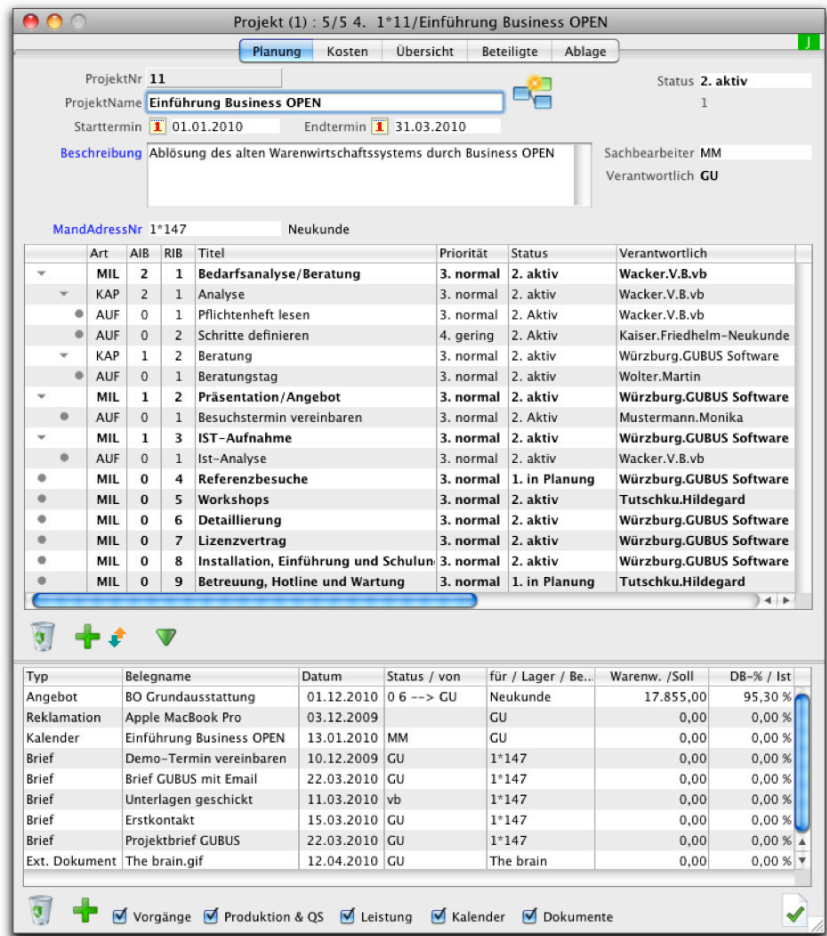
Projekt (1) : 5/5 4. 1*11/Einführung Business OPEN

Planung | Kosten | Übersicht | Beteiligte | Ablage

J

ProjektNr 11
ProjektName Einführung Business OPEN
Starttermin 1 01.01.2010 Endtermin 1 31.03.2010
Beschreibung Ablösung des alten Warenwirtschaftssystems durch Business OPEN

Status 2. aktiv
1
Sachbearbeiter MM
Verantwortlich GU

MandAdressNr 1*147 Neukunde

| | Art | AIB | RIB | Titel | Priorität | Status | Verantwortlich |
|---|---|---|---|---|---|---|---|
| | MIL | 2 | 1 | Bedarfsanalyse/Beratung | 3. normal | 2. aktiv | Wacker.V.B.vb |
| | KAP | 2 | 1 | Analyse | 3. normal | 2. aktiv | Wacker.V.B.vb |
| | AUF | 0 | 1 | Pflichtenheft lesen | 3. normal | 2. Aktiv | Wacker.V.B.vb |
| | AUF | 0 | 2 | Schritte definieren | 4. gering | 2. Aktiv | Kaiser.Friedhelm-Neukunde |
| | KAP | 1 | 2 | Beratung | 3. normal | 2. aktiv | Würzburg.GUBUS Software |
| | AUF | 0 | 1 | Beratungstag | 3. normal | 2. aktiv | Wolter.Martin |
| | MIL | 1 | 2 | Präsentation/Angebot | 3. normal | 2. aktiv | Würzburg.GUBUS Software |
| | AUF | 0 | 1 | Besuchstermin vereinbaren | 3. normal | 2. Aktiv | Mustermann.Monika |
| | MIL | 1 | 3 | IST-Aufnahme | 3. normal | 2. aktiv | Würzburg.GUBUS Software |
| | AUF | 0 | 1 | Ist-Analyse | 3. normal | 2. aktiv | Wacker.V.B.vb |
| | MIL | 0 | 4 | Referenzbesuche | 3. normal | 1. in Planung | Würzburg.GUBUS Software |
| | MIL | 0 | 5 | Workshops | 3. normal | 2. aktiv | Tutschku.Hildegard |
| | MIL | 0 | 6 | Detaillierung | 3. normal | 2. aktiv | Würzburg.GUBUS Software |
| | MIL | 0 | 7 | Lizenzvertrag | 3. normal | 2. aktiv | Würzburg.GUBUS Software |
| | MIL | 0 | 8 | Installation, Einführung und Schulun | 3. normal | 2. aktiv | Würzburg.GUBUS Software |
| | MIL | 0 | 9 | Betreuung, Hotline und Wartung | 3. normal | 1. in Planung | Tutschku.Hildegard |

| Typ | Belegname | Datum | Status / von | für / Lager / Be.. | Warenw. /Soll | DB-% / Ist |
|---|---|---|---|---|---|---|
| Angebot | BO Grundausstattung | 01.12.2010 | 0 6 --> GU | Neukunde | 17.855,00 | 95,30 % |
| Reklamation | Apple MacBook Pro | 03.12.2009 | | GU | 0,00 | 0,00 % |
| Kalender | Einführung Business OPEN | 13.01.2010 | MM | GU | 0,00 | 0,00 % |
| Brief | Demo-Termin vereinbaren | 10.12.2009 | GU | 1*147 | 0,00 | 0,00 % |
| Brief | Brief GUBUS mit Email | 22.03.2010 | GU | 1*147 | 0,00 | 0,00 % |
| Brief | Unterlagen geschickt | 11.03.2010 | vb | 1*147 | 0,00 | 0,00 % |
| Brief | Erstkontakt | 15.03.2010 | GU | 1*147 | 0,00 | 0,00 % |
| Brief | Projektbrief GUBUS | 22.03.2010 | GU | 1*147 | 0,00 | 0,00 % |
| Ext. Dokument | The brain.gif | 12.04.2010 | GU | The brain | 0,00 | 0,00 % |

Vorgänge Produktion & QS Leistung Kalender Dokumente